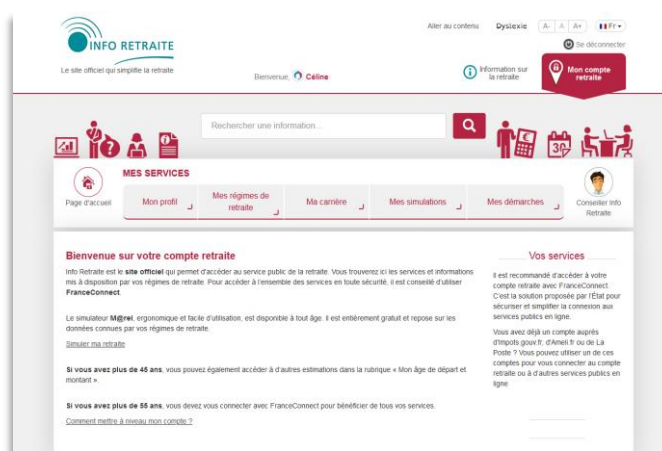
INFO RETRAITE

Le site officiel qui simplifie la retraite

Aller au contenu Dyslexie A- A A+ Fr

Se déconnecter

Bienvenue, Céline

Information sur la retraite

Mon compte retraite

Rechercher une information...

Page d'accueil

MES SERVICES

Mon profil

Mes régimes de retraite

Ma carrière

Mes simulations

Mes démarches

Conseiller Info Retraite

Bienvenue sur votre compte retraite

Info Retraite est le **site officiel** qui permet d'accéder au service public de la retraite. Vous trouverez ici les services et informations mis à disposition par vos régimes de retraite. Pour accéder à l'ensemble des services en toute sécurité, il est conseillé d'utiliser **FranceConnect**.

Le simulateur **M@rel**, ergonomique et facile d'utilisation, est disponible à tout âge. Il est entièrement gratuit et repose sur les données connues par vos régimes de retraite.

Simuler ma retraite

**Si vous avez plus de 45 ans**, vous pouvez également accéder à d'autres estimations dans la rubrique « Mon âge de départ et montant ».

**Si vous avez plus de 55 ans**, vous devez vous connecter avec FranceConnect pour bénéficier de tous vos services.

Comment mettre à niveau mon compte ?

Vos services

Il est recommandé d'accéder à votre compte retraite avec FranceConnect. C'est la solution proposée par l'État pour sécuriser et simplifier la connexion aux services publics en ligne

Vous avez déjà un compte auprès d'Impots.gouv.fr, d'Ameli.fr ou de La Poste ? Vous pouvez utiliser un de ces comptes pour vous connecter au compte retraite ou à d'autres services publics en ligne